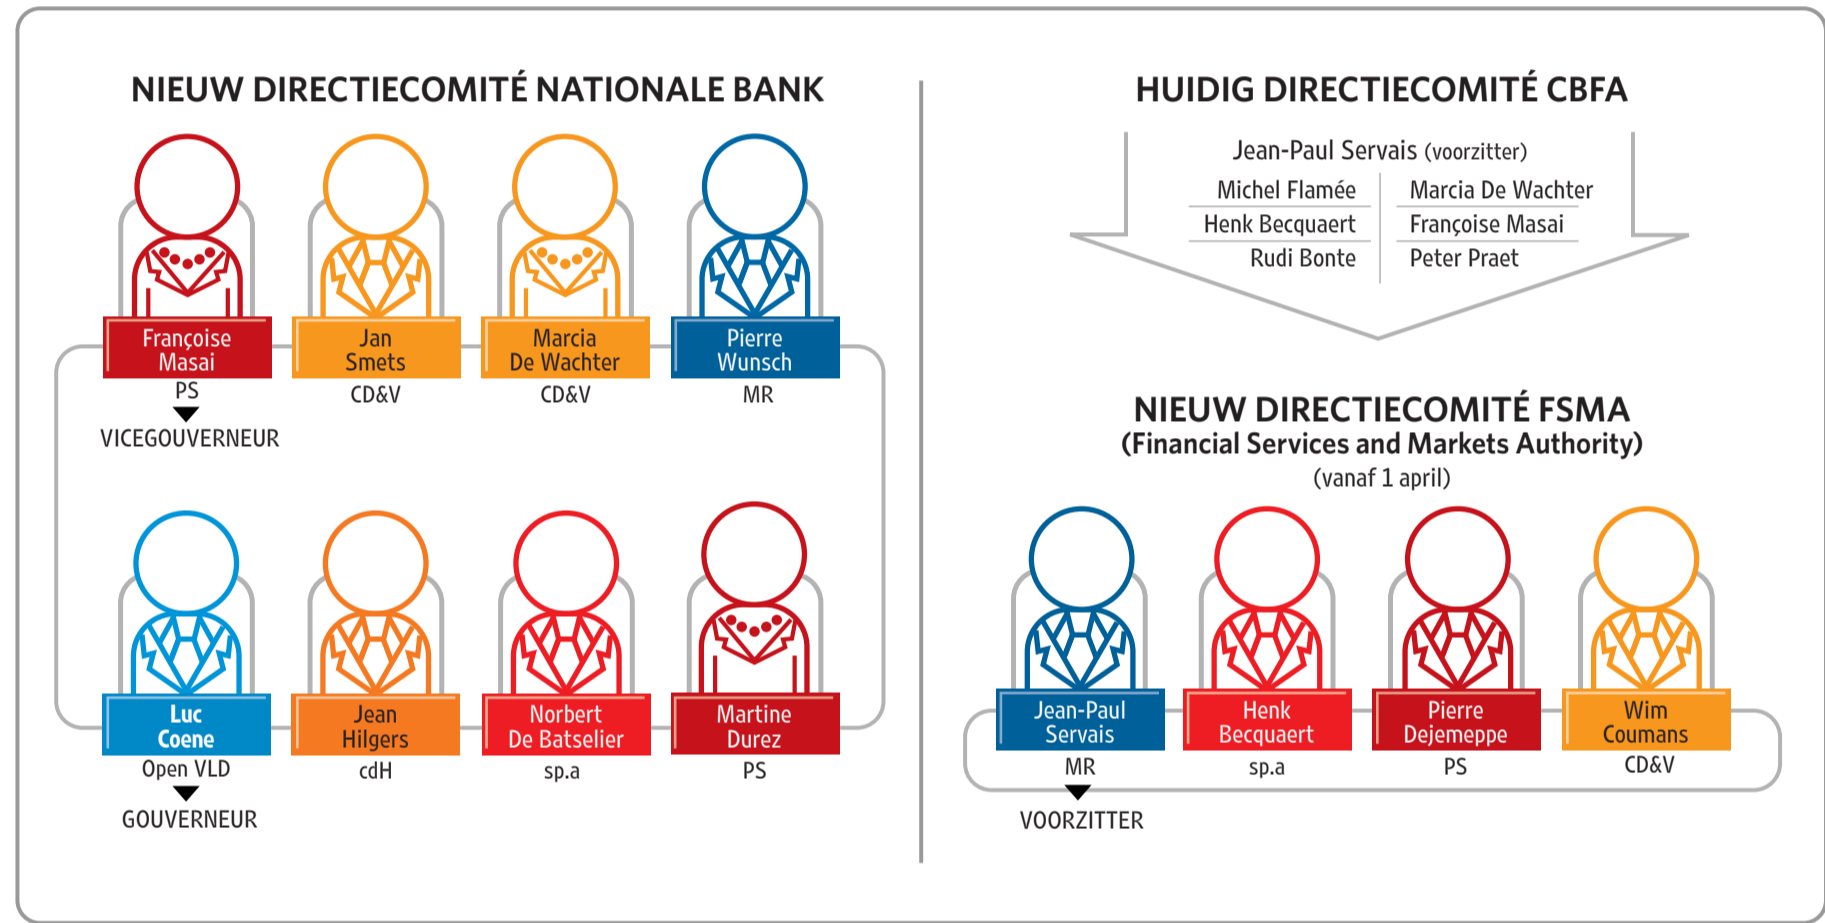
NIEUW DIRECTIECOMITÉ NATIONALE BANK

Françoise Masai
PS
VICEGOUVERNEUR

Jan Smets
CD&V

Marcia De Wachter
CD&V

Pierre Wunsch
MR

Luc Coene
Open VLD
GOUVERNEUR

Jean Hilgers
cdH

Norbert De Batselier
sp.a

Martine Durez
PS

HUIDIG DIRECTIECOMITÉ CBFA

Jean-Paul Servais (voorzitter)

Michel Flamée
Henk Becquaert
Rudi Bonte

Marcia De Wachter
Françoise Masai
Peter Praet

NIEUW DIRECTIECOMITÉ FSMA
(Financial Services and Markets Authority)
(vanaf 1 april)

Jean-Paul Servais
MR
VOORZITTER

Henk Becquaert
sp.a

Pierre Dejemeppe
PS

Wim Coumans
CD&V